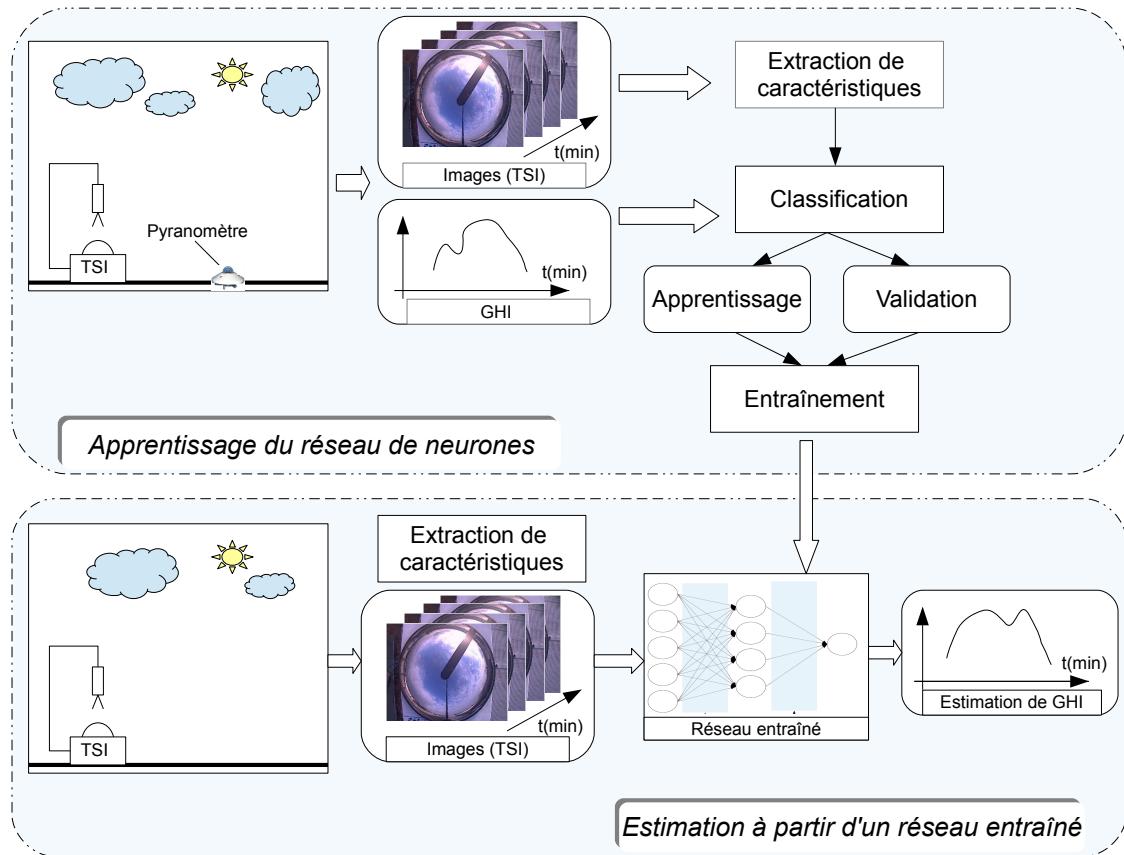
Pyranomètre

TSI

t(min)

Images (TSI)

t(min)

GHI

Extraction de caractéristiques

Classification

Apprentissage

Validation

Entraînement

*Apprentissage du réseau de neurones*

TSI

Extraction de caractéristiques

t(min)

Images (TSI)

Réseau entraîné

t(min)

Estimation de GHI

*Estimation à partir d'un réseau entraîné*